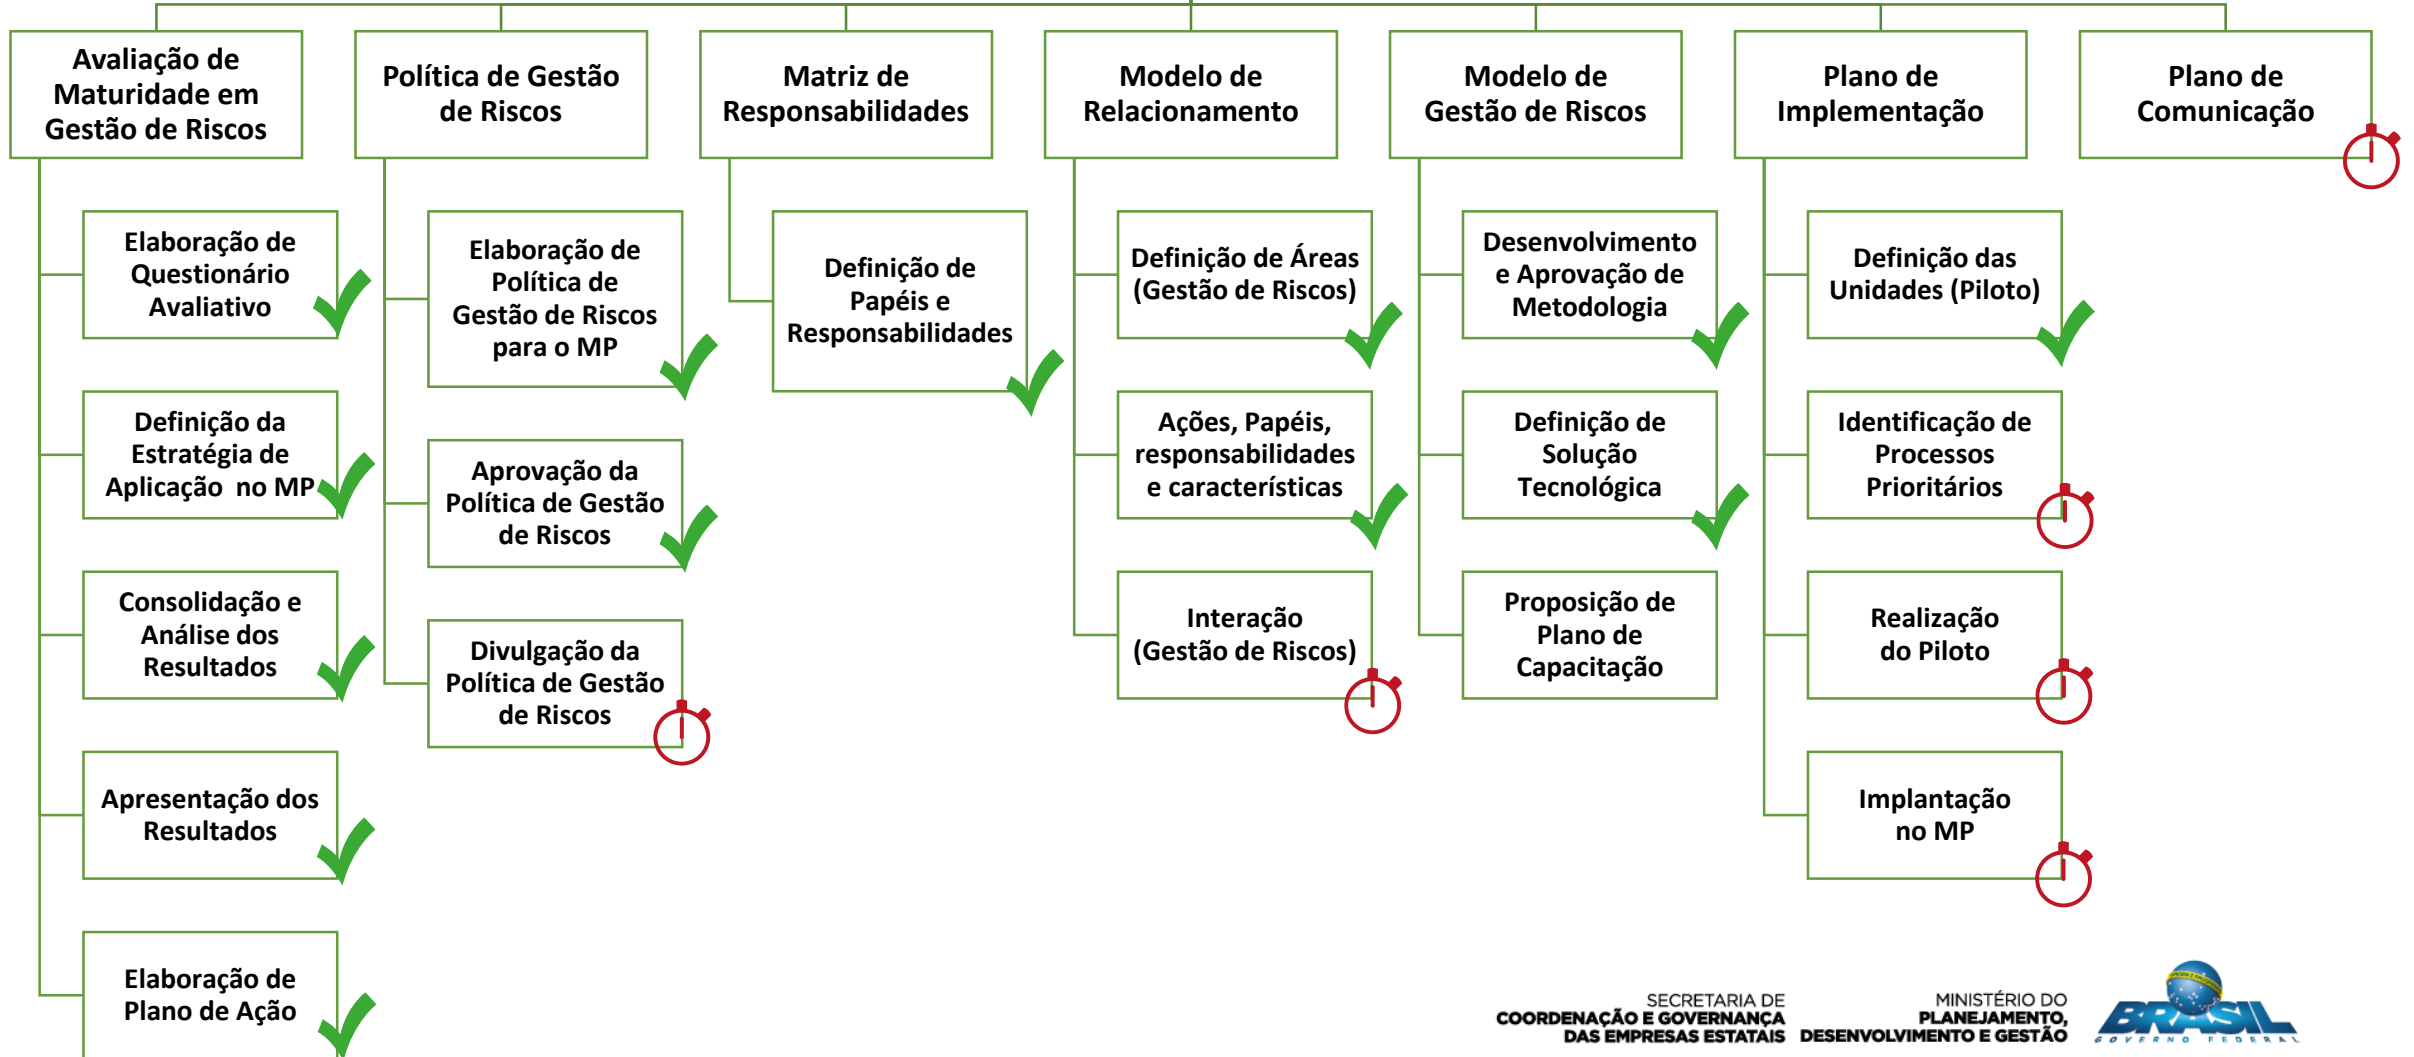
Avaliação de Maturidade em Gestão de Riscos

Elaboração de Questionário Avaliativo

Definição da Estratégia de Aplicação no MP

Consolidação e Análise dos Resultados

Apresentação dos Resultados

Elaboração de Plano de Ação

Política de Gestão de Riscos

Elaboração de Política de Gestão de Riscos para o MP

Aprovação da Política de Gestão de Riscos

Divulgação da Política de Gestão de Riscos

Matriz de Responsabilidades

Definição de Papéis e Responsabilidades

Modelo de Relacionamento

Definição de Áreas (Gestão de Riscos)

Ações, Papéis, responsabilidades e características

Interação (Gestão de Riscos)

Modelo de Gestão de Riscos

Desenvolvimento e Aprovação de Metodologia

Definição de Solução Tecnológica

Proposição de Plano de Capacitação

Plano de Implementação

Definição das Unidades (Piloto)

Identificação de Processos Prioritários

Realização do Piloto

Implantação no MP

Plano de Comunicação

SECRETARIA DE COORDENAÇÃO E GOVERNANÇA DAS EMPRESAS ESTATAIS

MINISTÉRIO DO PLANEJAMENTO, DESENVOLVIMENTO E GESTÃO

BRASIL GOVERNO FEDERAL